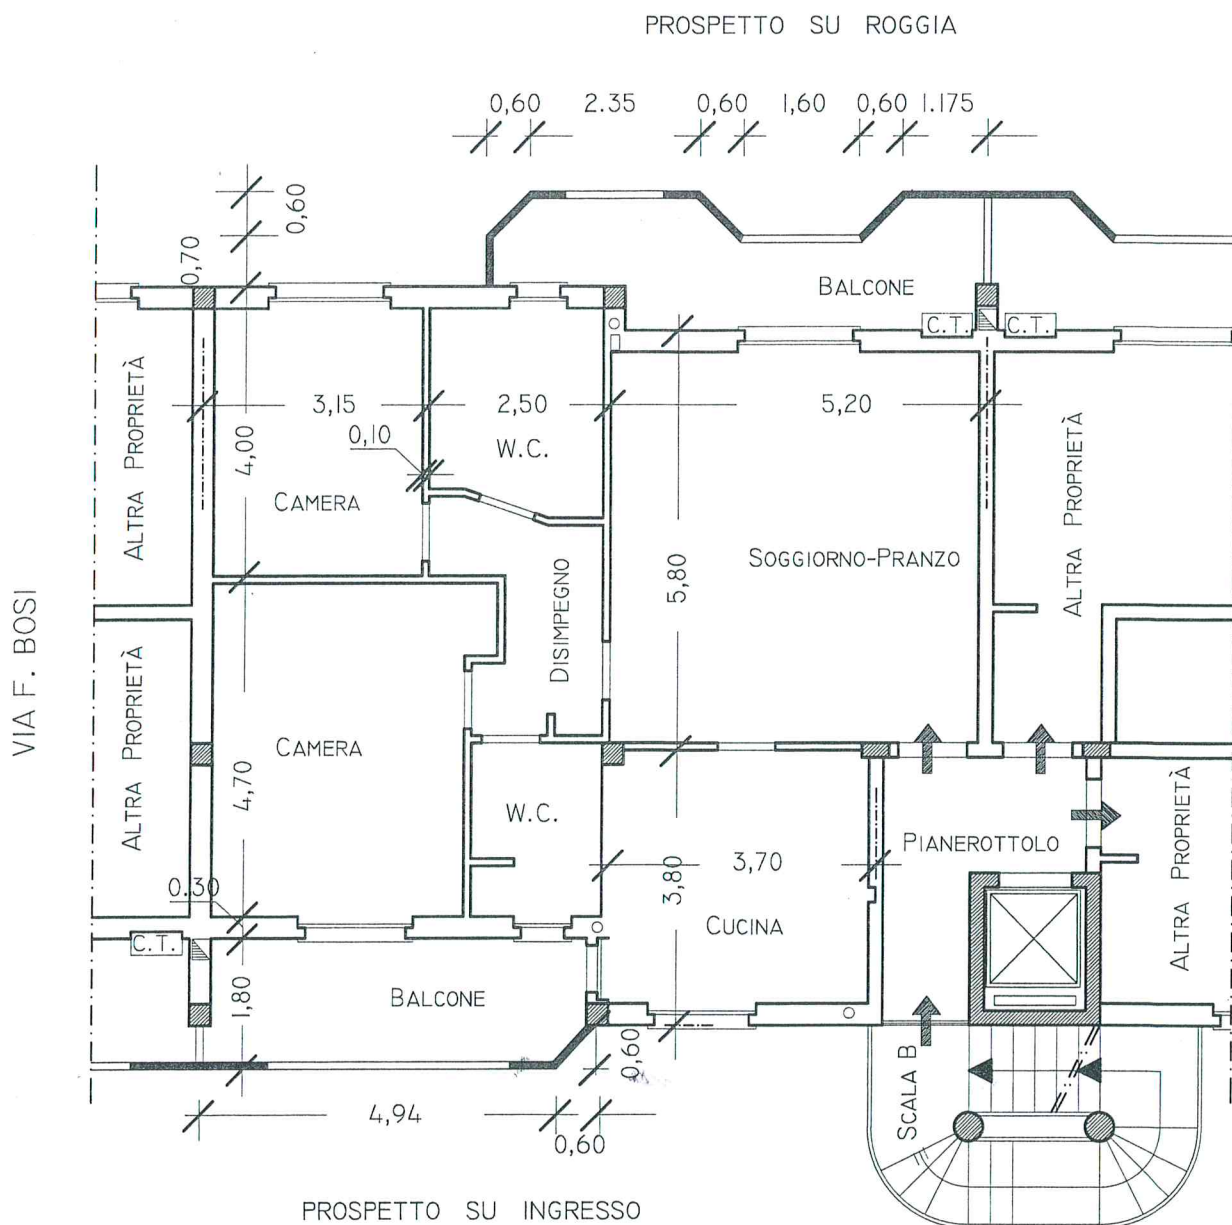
PROSPETTO SU ROGGIA

0,60 2.35 0,60 1,60 0,60 1.175

0,60

0,70

BALCONE

C.T. C.T.

ALTRA PROPRIETÀ

3,15 2,50 5,20

0,10

4,00

W.C.

CAMERA

ALTRA PROPRIETÀ

SOGGIORNO-PRANZO

DISIMPEGNO

5,80

VIA F. BOSI

ALTRA PROPRIETÀ

CAMERA

4,70

W.C.

PIANEROTTOLO

ALTRA PROPRIETÀ

0,30

3,80 3,70

CUCINA

C.T.

1,80

BALCONE

0,60

SCALA B

4,94

0,60

PROSPETTO SU INGRESSO